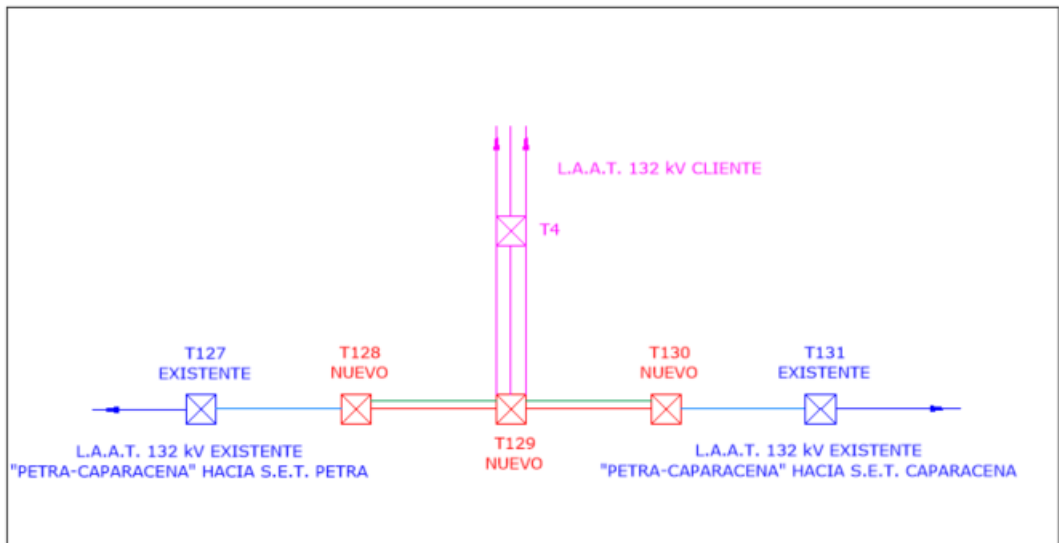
L.A.A.T. 132 kV CLIENTE

T4

T127
EXISTENTE

T128
NUEVO

T130
NUEVO

T131
EXISTENTE

L.A.A.T. 132 kV EXISTENTE
"PETRA-CAPARACENA" HACIA S.E.T. PETRA

T129
NUEVO

L.A.A.T. 132 kV EXISTENTE
"PETRA-CAPARACENA" HACIA S.E.T. CAPARACENA